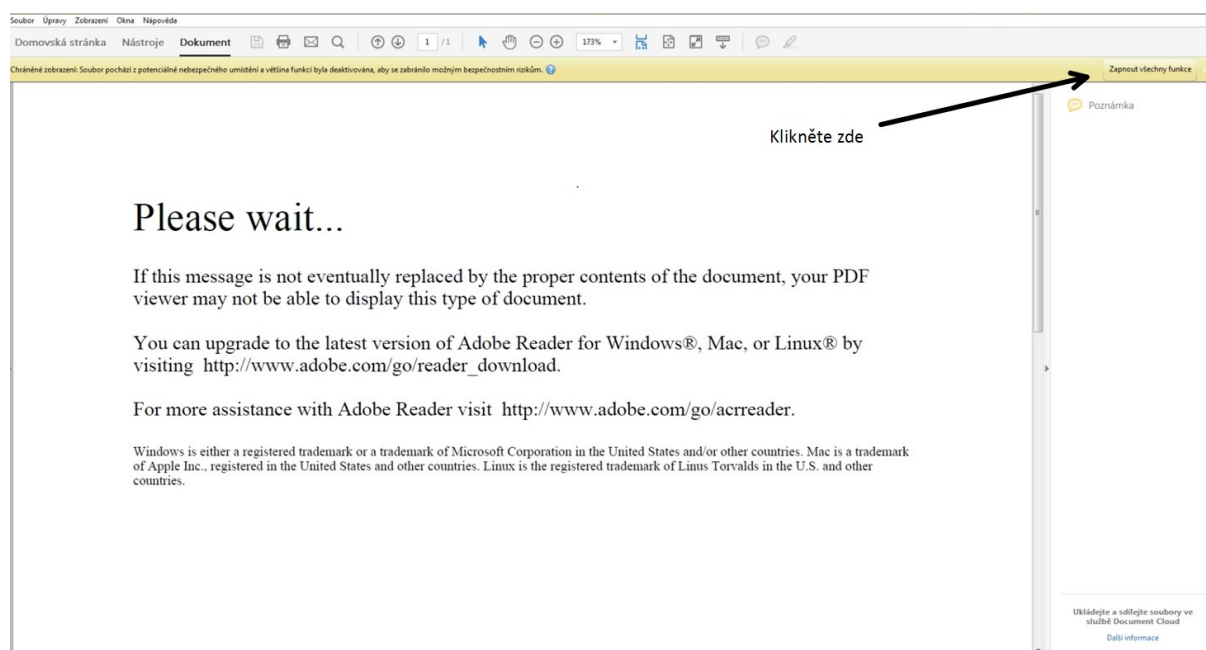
Soubor Úpravy Zobrazení Okna Nápověda

Domovská stránka Nástroje Dokument 1 /1 173%

Chráněné zobrazení: Soubor pochází z potenciálně nebezpečného umístění a většina funkcí byla deaktivována, aby se zabránilo možným bezpečnostním rizikům.

Zapnout všechny funkce

Klikněte zde

Poznámka

Please wait...

If this message is not eventually replaced by the proper contents of the document, your PDF viewer may not be able to display this type of document.

You can upgrade to the latest version of Adobe Reader for Windows®, Mac, or Linux® by visiting http://www.adobe.com/go/reader_download.

For more assistance with Adobe Reader visit http://www.adobe.com/go/acrreader.

Windows is either a registered trademark or a trademark of Microsoft Corporation in the United States and/or other countries. Mac is a trademark of Apple Inc., registered in the United States and other countries. Linux is the registered trademark of Linus Torvalds in the U.S. and other countries.

Ukládejte a sdílejte soubory ve službě Document Cloud

Další informace